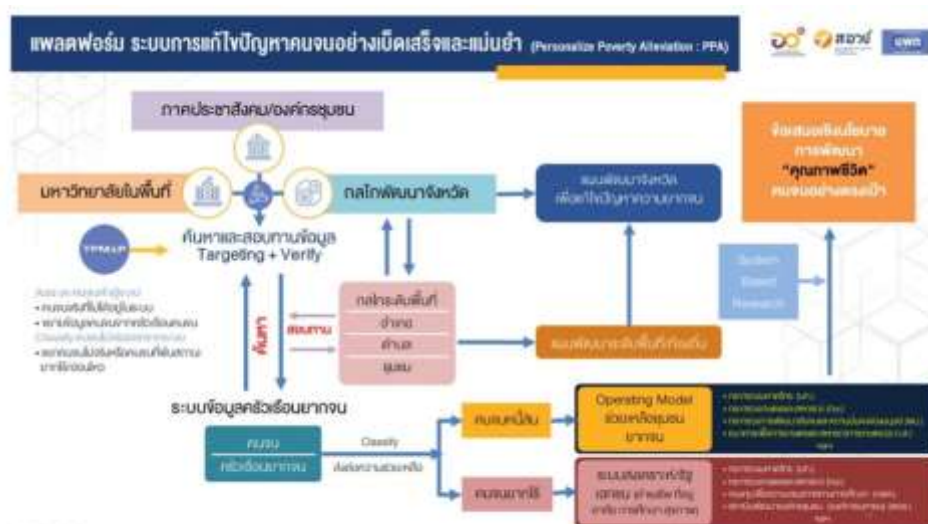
แพลตฟอร์ม ระบบการแก้ไขปัญหาคนจนอย่างเบ็ดเสร็จและแม่นยำ (Personalize Poverty Alleviation : PPA)

สอวช. บพท

ภาคประชาสังคม/องค์กรชุมชน

มหาวิทยาลัยในพื้นที่

กลไกพัฒนาจังหวัด

ค้นหาและสอบทานข้อมูล Targeting + Verify

TPMAP

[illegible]

แผนพัฒนาจังหวัด เพื่อแก้ไขปัญหาความยากจน

ข้อเสนอเชิงนโยบาย การพัฒนา "คุณภาพชีวิต" คนจนอย่างตรงเป้า

System Based Research

ค้นหา

สอบทาน

กลไกระดับพื้นที่

อำเภอ

ตำบล

ชุมชน

แผนพัฒนาระดับพื้นที่ท้องถิ่น

ระบบข้อมูลครัวเรือนยากจน

คนจน

ครัวเรือนยากจน

Classify

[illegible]

คนจนหนีไม่พ้น

Operating Model ช่วยเหลือชุมชน ยากจน

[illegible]

คนจนยากไร้

ระบบสงเคราะห์รัฐ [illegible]

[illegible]